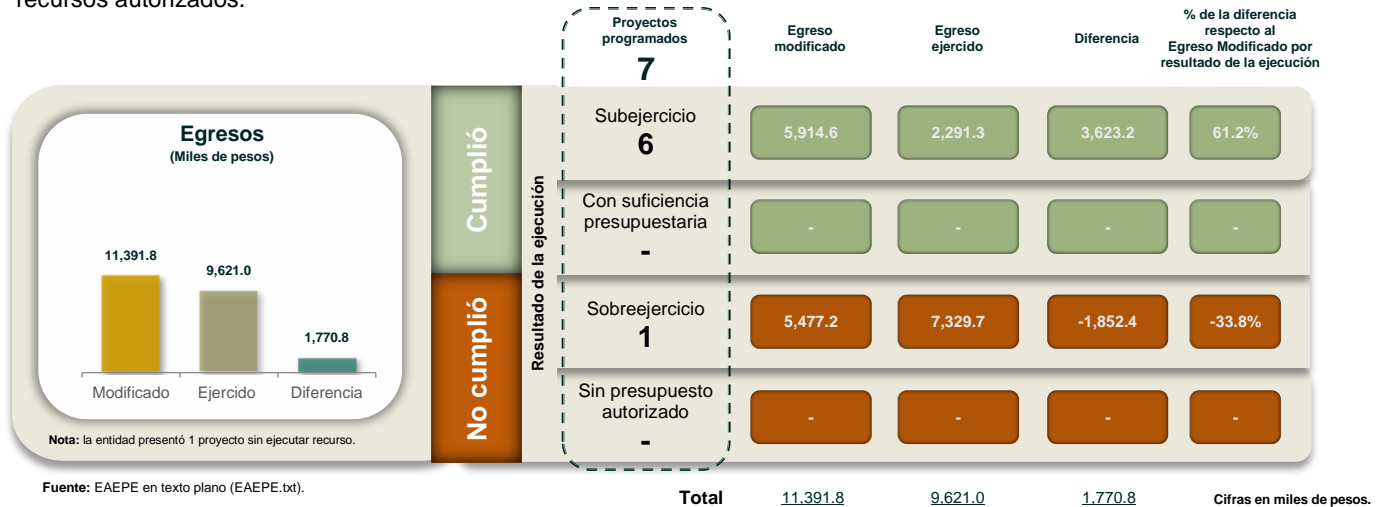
recursos autorizados.

Egresos
(Miles de pesos)

11,391.8
9,621.0
1,770.8

Modificado Ejercido Diferencia

Nota: la entidad presentó 1 proyecto sin ejecutar recurso.

Cumplió

No cumplió

Resultado de la ejecución

Proyectos programados
7

| | Egreso modificado | Egreso ejercido | Diferencia | % de la diferencia respecto al Egreso Modificado por resultado de la ejecución |
|---|---|---|---|---|
| Subejercicio 6 | 5,914.6 | 2,291.3 | 3,623.2 | 61.2% |
| Con suficiencia presupuestaria - | - | - | - | - |
| Sobreejercicio 1 | 5,477.2 | 7,329.7 | -1,852.4 | -33.8% |
| Sin presupuesto autorizado - | - | - | - | - |
| Total | 11,391.8 | 9,621.0 | 1,770.8 | |

Fuente: EAEPE en texto plano (EAEPE.txt).

Cifras en miles de pesos.